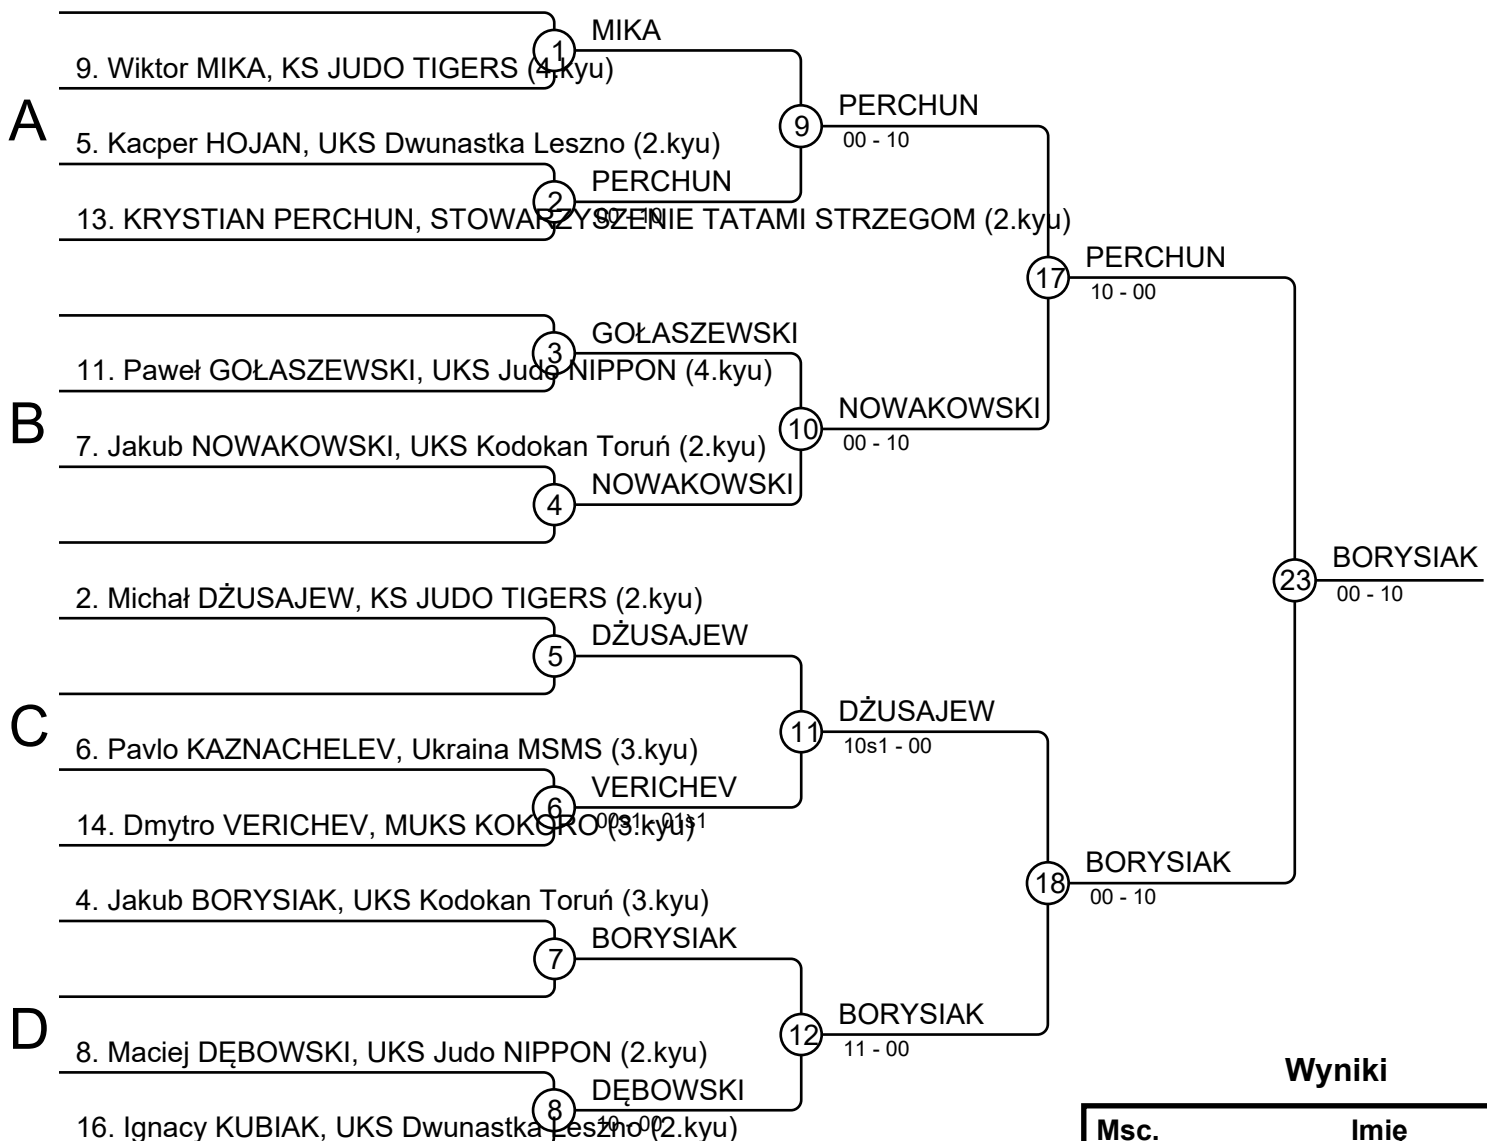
MIKA
1
9. Wiktor MIKA, KS JUDO TIGERS (4.kyu)
A
9
PERCHUN
00 - 10
5. Kacper HOJAN, UKS Dwunastka Leszno (2.kyu)
2
PERCHUN
13. KRYSTIAN PERCHUN, STOWARZYSZENIE TATAMI STRZEGOM (2.kyu)
17
PERCHUN
10 - 00
3
GOŁASZEWSKI
11. Paweł GOŁASZEWSKI, UKS Judo NIPPON (4.kyu)
B
10
NOWAKOWSKI
00 - 10
7. Jakub NOWAKOWSKI, UKS Kodokan Toruń (2.kyu)
4
NOWAKOWSKI
23
BORYSIAK
00 - 10
2. Michał DŻUSAJEW, KS JUDO TIGERS (2.kyu)
5
DŻUSAJEW
C
11
DŻUSAJEW
10s1 - 00
6. Pavlo KAZNACHELEV, Ukraina MSMS (3.kyu)
6
VERICHEV
14. Dmytro VERICHEV, MUKS KOKORO (3.kyu) 00s1 - 01s1
18
BORYSIAK
00 - 10
4. Jakub BORYSIAK, UKS Kodokan Toruń (3.kyu)
7
BORYSIAK
D
12
BORYSIAK
11 - 00
8. Maciej DĘBOWSKI, UKS Judo NIPPON (2.kyu)
8
DĘBOWSKI
10 - 00
16. Ignacy KUBIAK, UKS Dwunastka Leszno (2.kyu)
Wyniki
| Msc. | Imie |
|---|---|